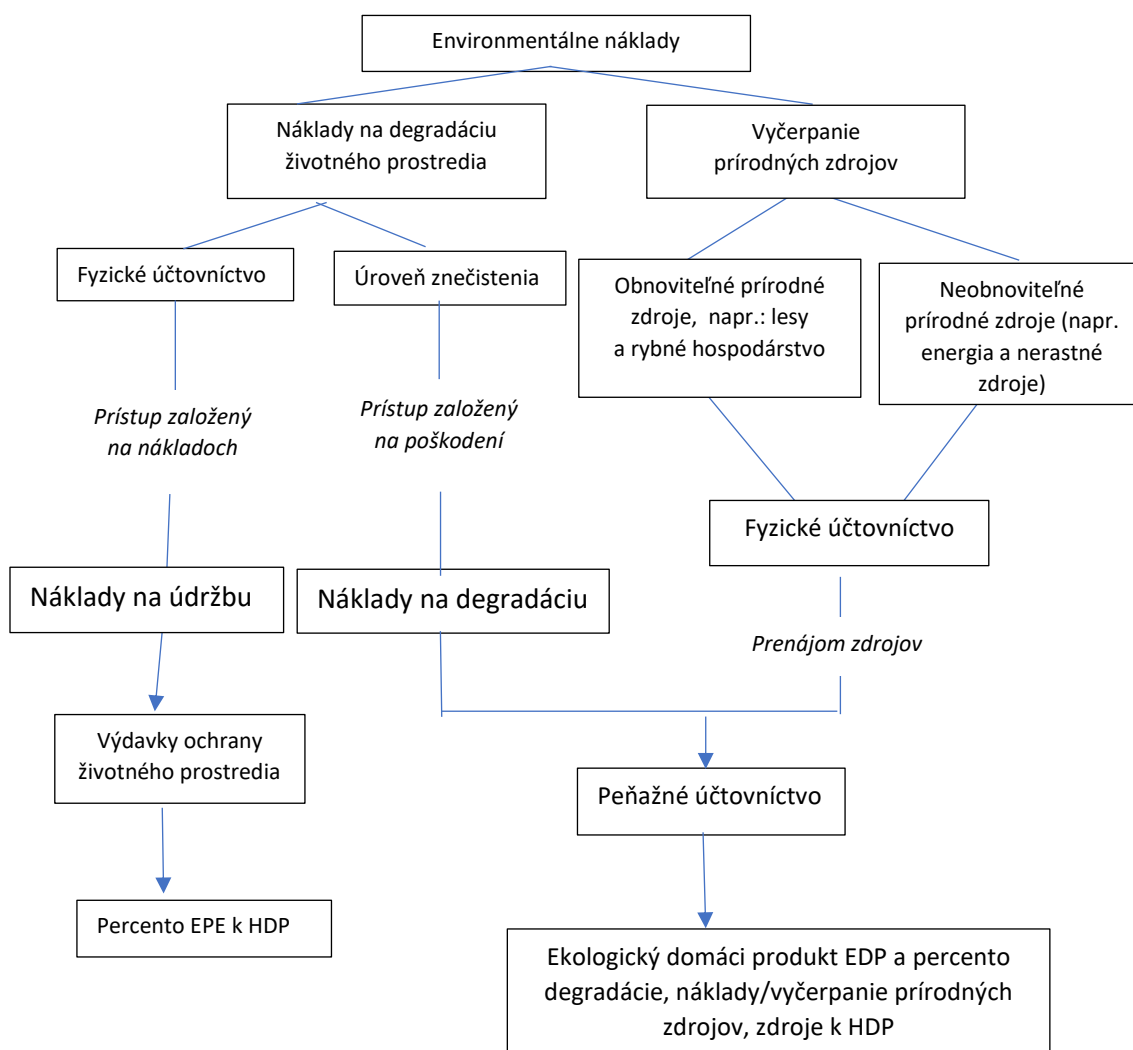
Environmentálne náklady

Náklady na degradáciu životného prostredia

Vyčerpanie prírodných zdrojov

Fyzické účtovníctvo

Úroveň znečistenia

Obnoviteľné prírodné zdroje, napr.: lesy a rybné hospodárstvo

Neobnoviteľné prírodné zdroje (napr. energia a nerastné zdroje)

*Prístup založený na nákladoch*

*Prístup založený na poškodení*

Fyzické účtovníctvo

Náklady na údržbu

Náklady na degradáciu

*Prenájom zdrojov*

Výdavky ochrany životného prostredia

Peňažné účtovníctvo

Percento EPE k HDP

Ekologický domáci produkt EDP a percento degradácie, náklady/vyčerpanie prírodných zdrojov, zdroje k HDP